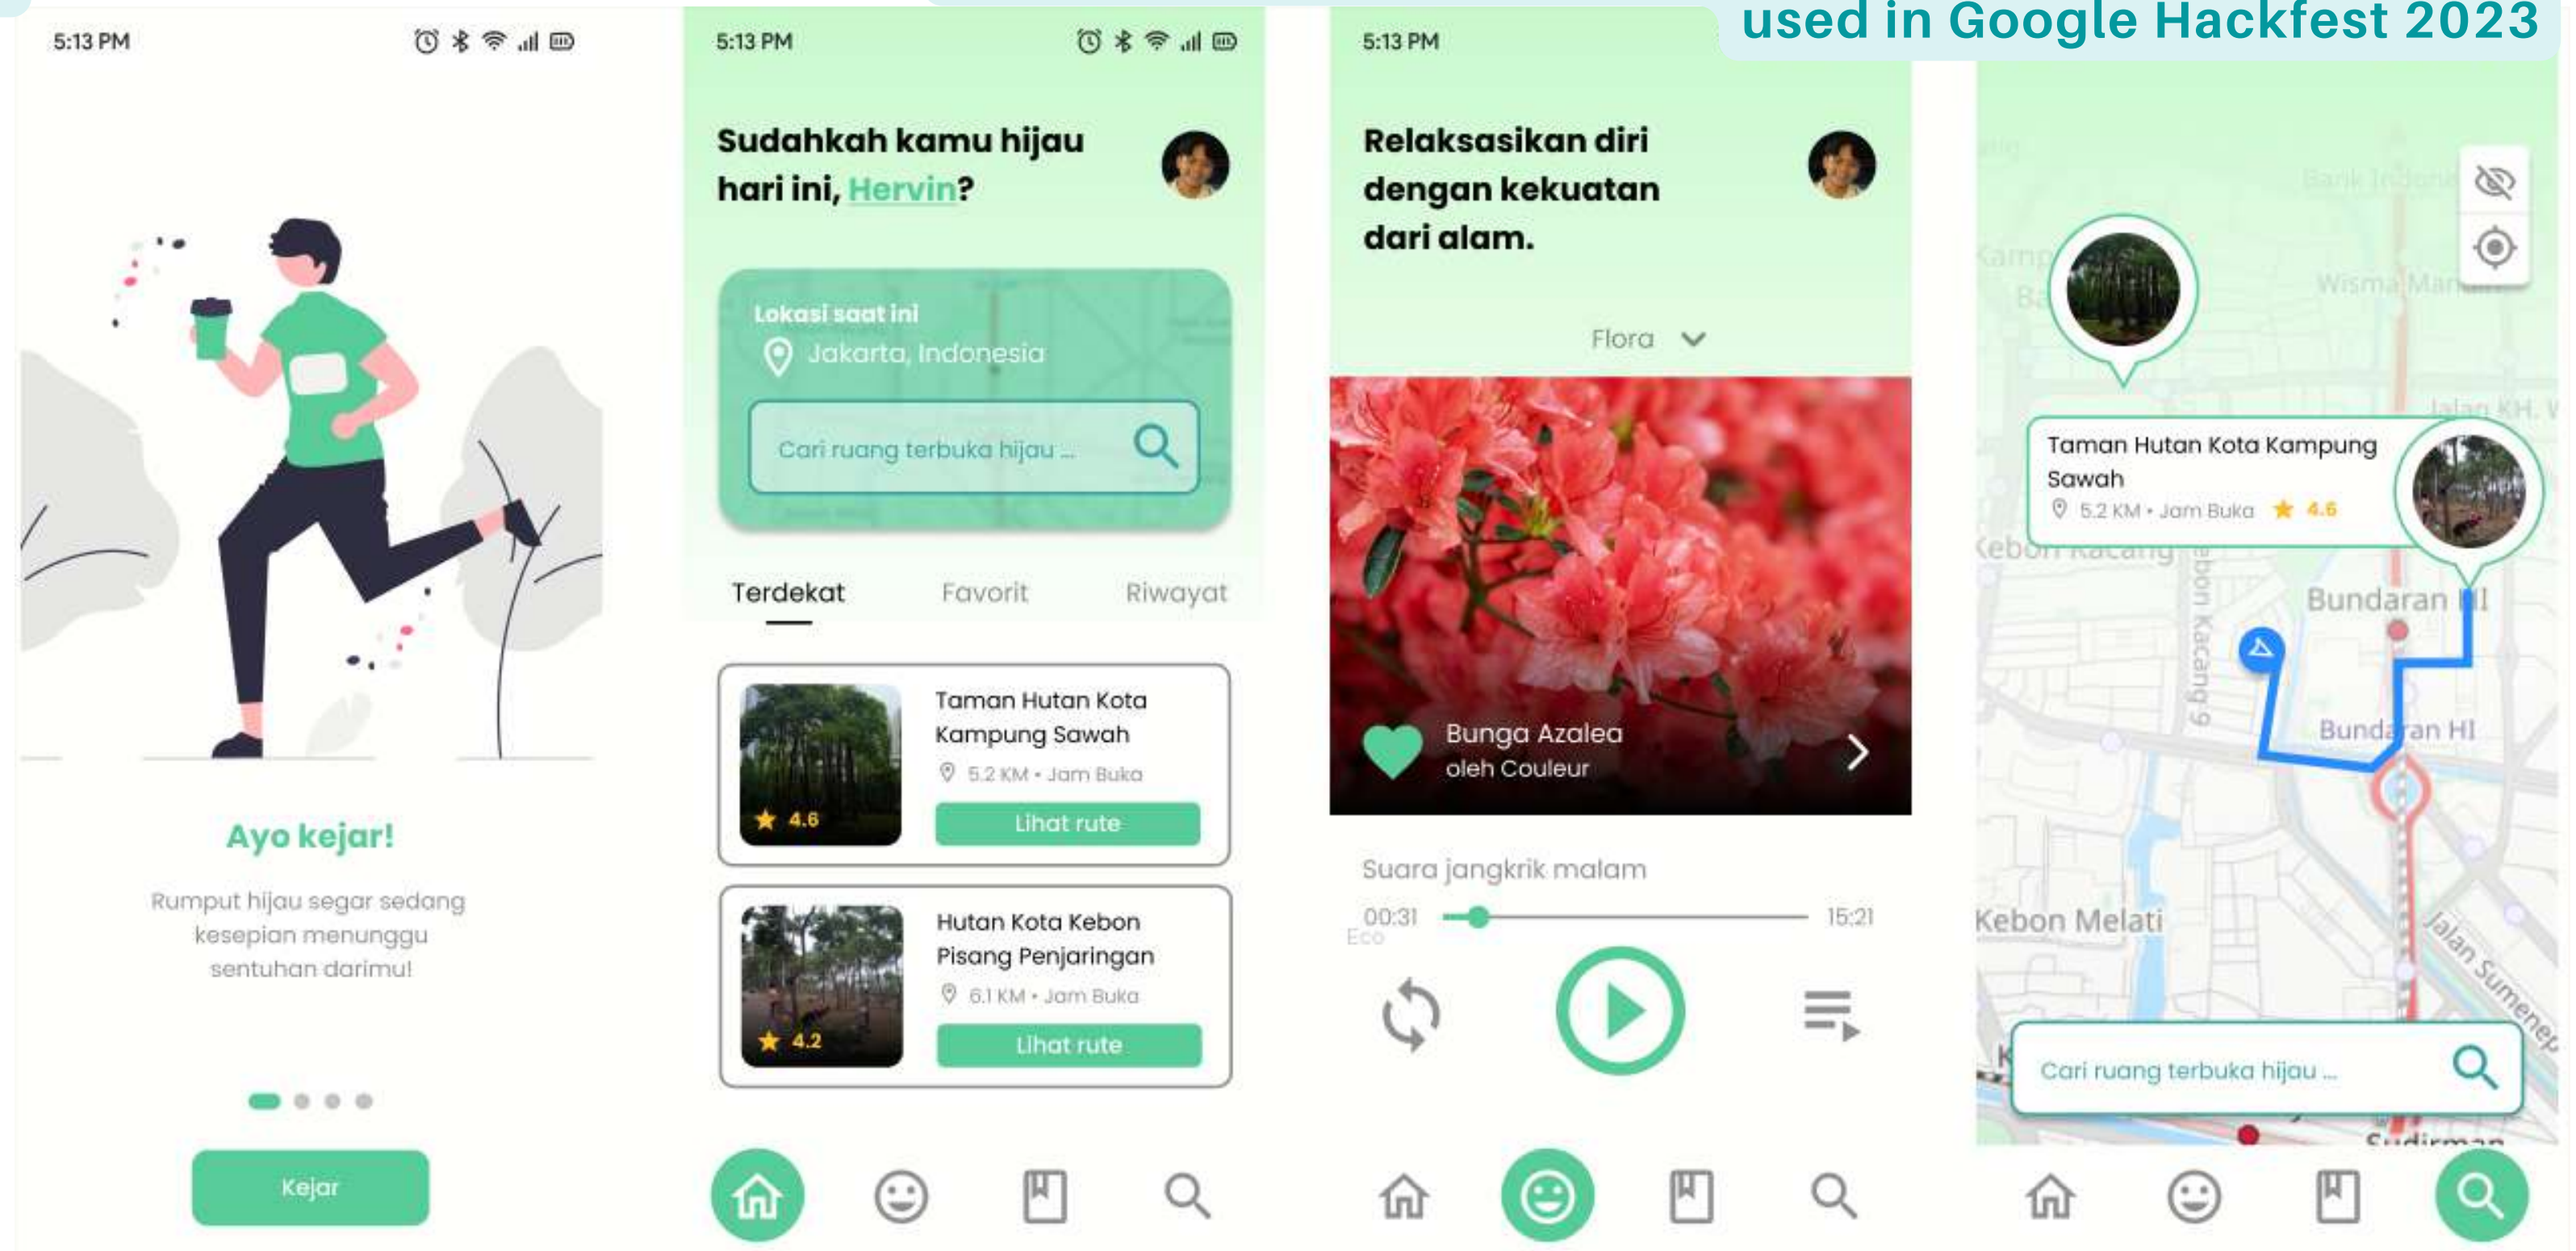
used in Google Hackfest 2023

5:13 PM

Ayo kejar!

Rumput hijau segar sedang kesepian menunggu sentuhan darimu!

Kejar

5:13 PM

Sudahkah kamu hijau hari ini, Hervin?

Lokasi saat ini
Jakarta, Indonesia

Cari ruang terbuka hijau ...

Terdekat
Favorit
Riwayat

Taman Hutan Kota Kampung Sawah
5.2 KM • Jam Buka
4.6
Lihat rute

Hutan Kota Kebon Pisang Penjaringan
6.1 KM • Jam Buka
4.2
Lihat rute

5:13 PM

Relaksasikan diri dengan kekuatan dari alam.

Flora

Bunga Azalea
oleh Couleur

Suara jangkrik malam
00:31
15:21

Taman Hutan Kota Kampung Sawah
5.2 KM • Jam Buka
4.6

Bundaran HI
Bundaran HI
Kebon Kacang
Kebon Melati
Jalan Sumenep
Wisma Mar
Bank Indone
Sudirman

Cari ruang terbuka hijau ...